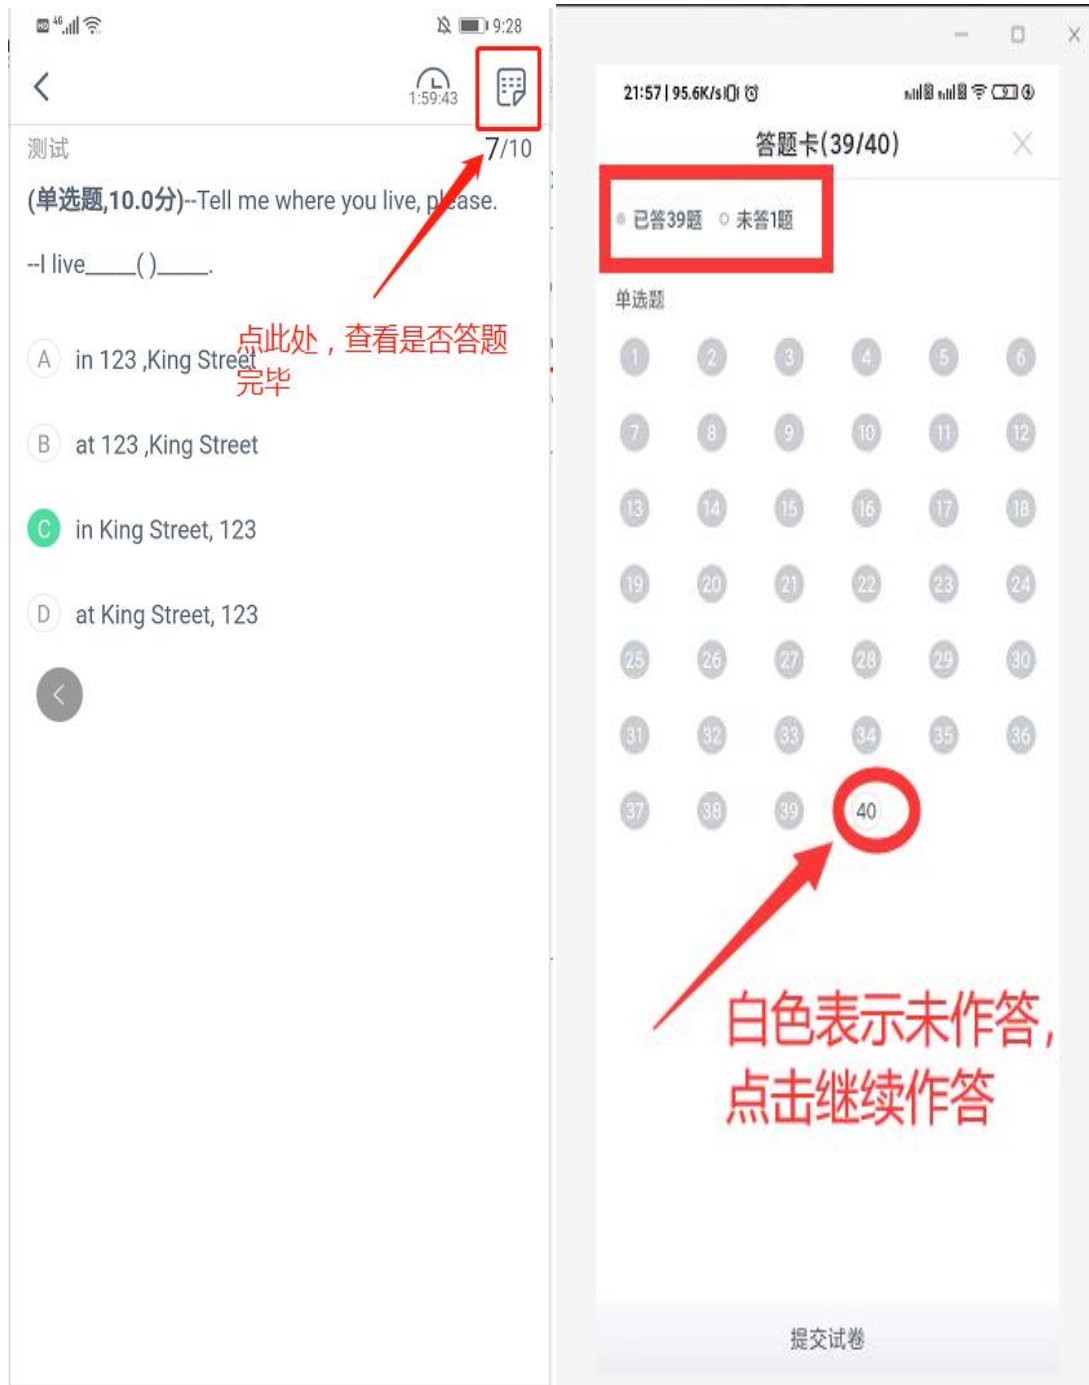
9:28

1:59:43

测试

7/10

(单选题,10.0分)--Tell me where you live, please.

--I live____( )____.

点此处，查看是否答题完毕

A in 123 ,King Street

B at 123 ,King Street

C in King Street, 123

D at King Street, 123

21:57 | 95.6K/s

答题卡(39/40)

已答39题 未答1题

单选题

1 2 3 4 5 6
7 8 9 10 11 12
13 14 15 16 17 18
19 20 21 22 23 24
25 26 27 28 29 30
31 32 33 34 35 36
37 38 39 40

白色表示未作答，点击继续作答

提交试卷